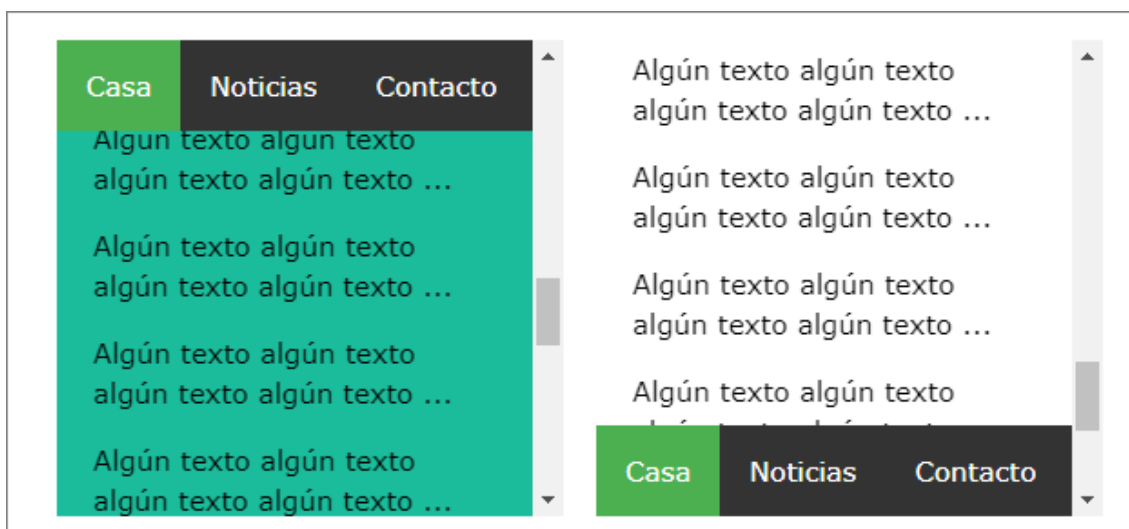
Casa Noticias Contacto

Algún texto algún texto algún texto algún texto ...

Algún texto algún texto algún texto algún texto ...

Algún texto algún texto algún texto algún texto ...

Algún texto algún texto algún texto algún texto ...

Algún texto algún texto algún texto algún texto ...

Algún texto algún texto algún texto algún texto ...

Algún texto algún texto algún texto algún texto ...

Algún texto algún texto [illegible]

Casa Noticias Contacto